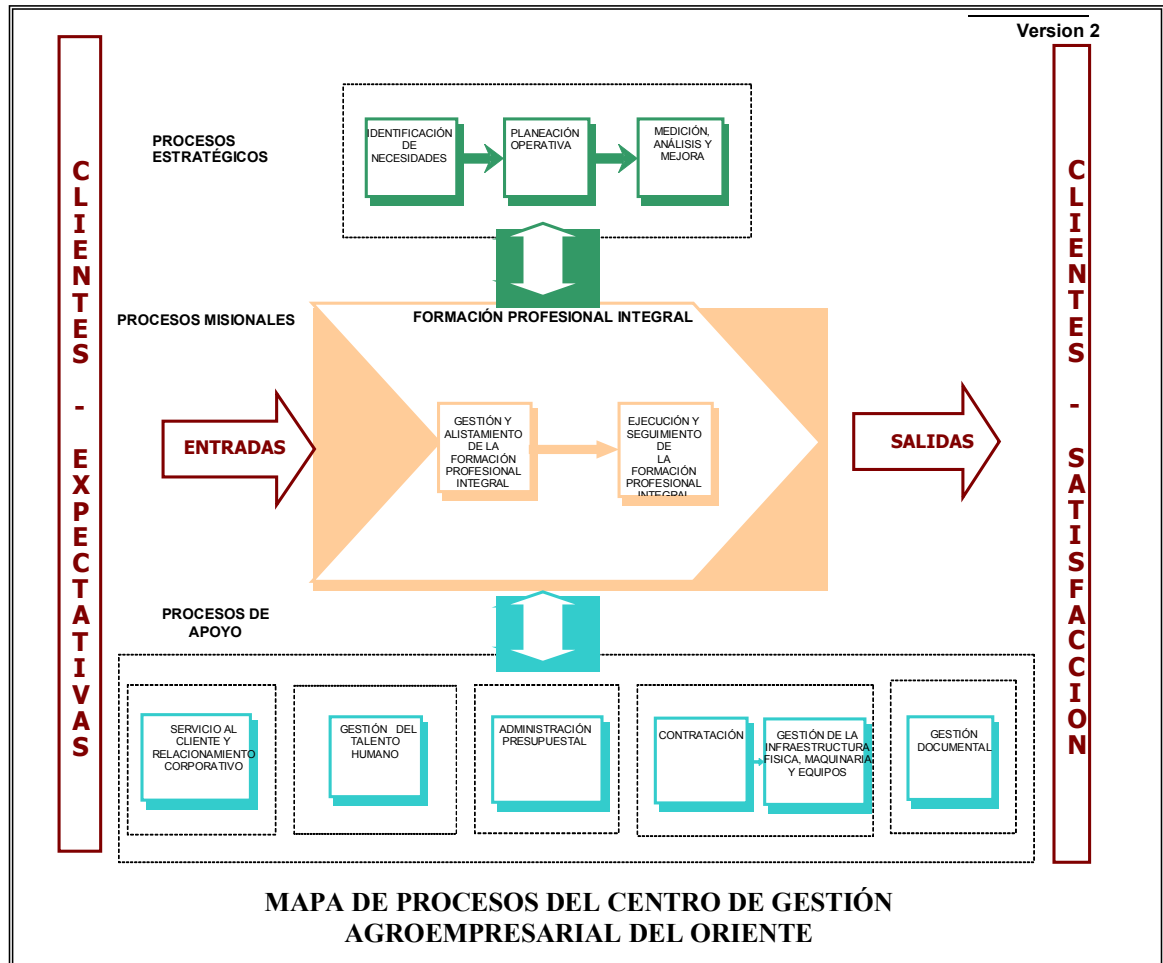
Version 2

CLIENTES - EXPECTATIVAS

PROCESOS ESTRATÉGICOS

IDENTIFICACIÓN DE NECESIDADES

PLANEACIÓN OPERATIVA

MEDICIÓN, ANÁLISIS Y MEJORA

PROCESOS MISIONALES

FORMACIÓN PROFESIONAL INTEGRAL

ENTRADAS

GESTIÓN Y ALISTAMIENTO DE LA FORMACIÓN PROFESIONAL INTEGRAL

EJECUCIÓN Y SEGUIMIENTO DE LA FORMACIÓN PROFESIONAL INTEGRAL

SALIDAS

PROCESOS DE APOYO

SERVICIO AL CLIENTE Y RELACIONAMIENTO CORPORATIVO

GESTIÓN DEL TALENTO HUMANO

ADMINISTRACIÓN PRESUPUESTAL

CONTRATACIÓN

GESTIÓN DE LA INFRAESTRUCTURA FISICA, MAQUINARIA Y EQUIPOS

GESTIÓN DOCUMENTAL

CLIENTES - SATISFACCION

MAPA DE PROCESOS DEL CENTRO DE GESTIÓN AGROEMPRESARIAL DEL ORIENTE